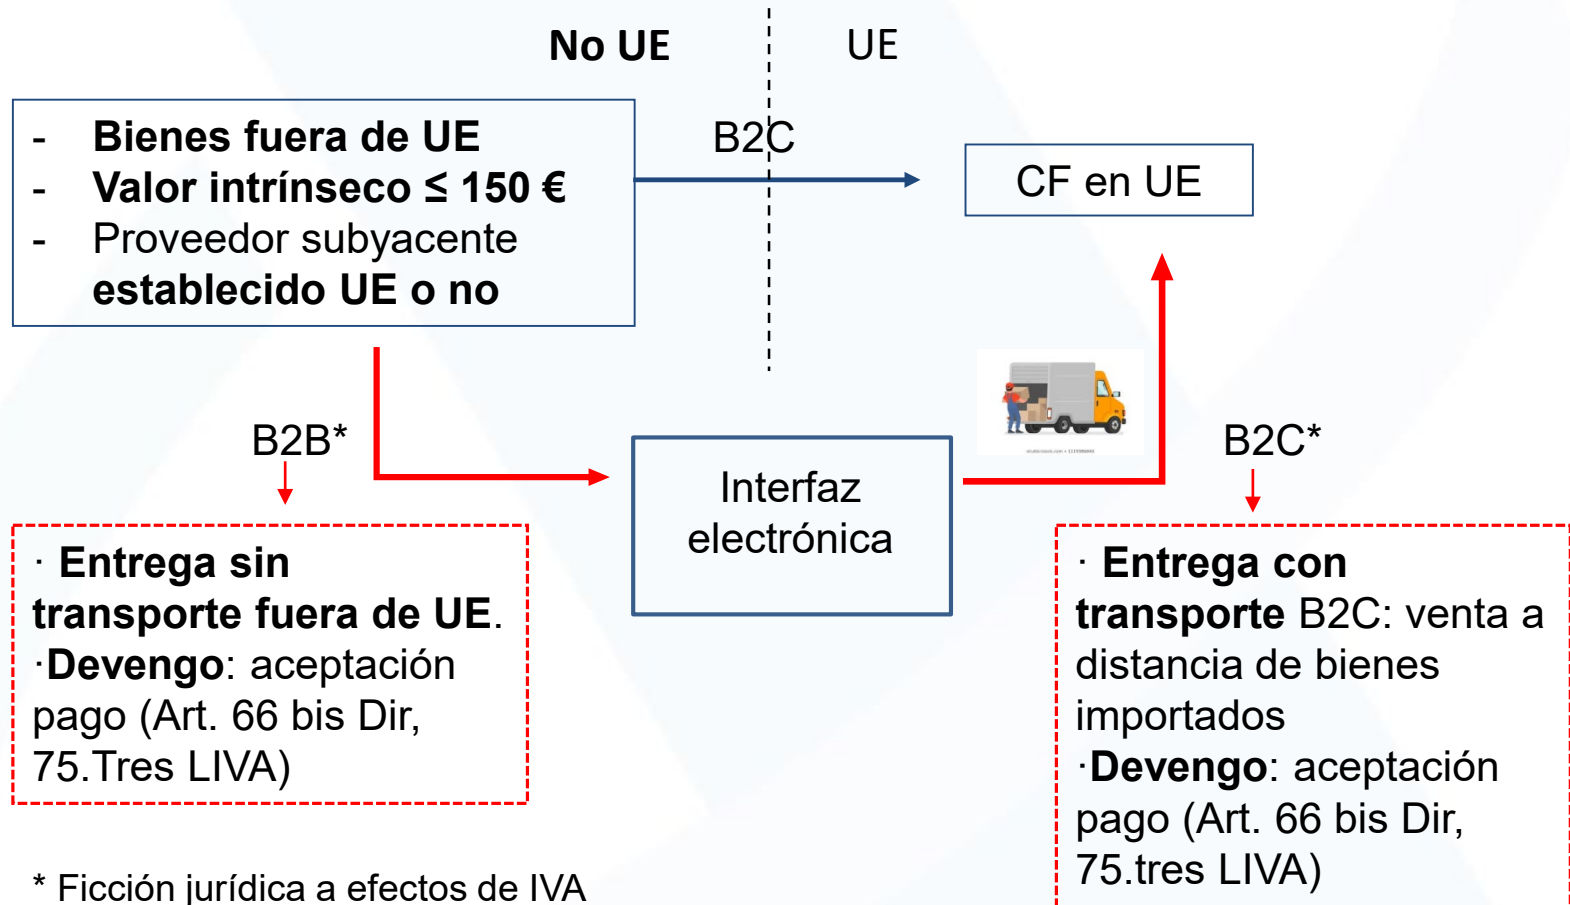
No UE

UE

- Bienes fuera de UE
- Valor intrínseco ≤ 150 €
- Proveedor subyacente establecido UE o no

B2C

CF en UE

B2B*

Interfaz electrónica

B2C*

· Entrega sin transporte fuera de UE.
·Devengo: aceptación pago (Art. 66 bis Dir, 75.Tres LIVA)

· Entrega con transporte B2C: venta a distancia de bienes importados
·Devengo: aceptación pago (Art. 66 bis Dir, 75.tres LIVA)

* Ficción jurídica a efectos de IVA